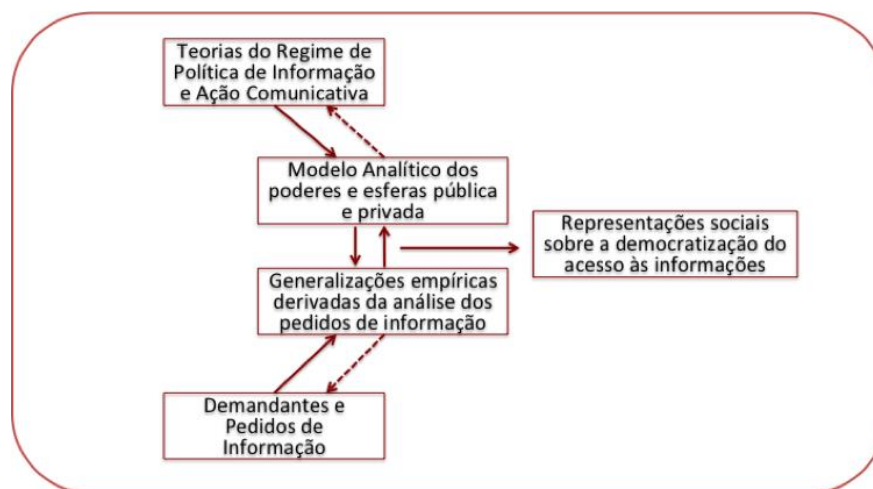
Teorias do Regime de Política de Informação e Ação Comunicativa

Modelo Analítico dos poderes e esferas pública e privada

Representações sociais sobre a democratização do acesso às informações

Generalizações empíricas derivadas da análise dos pedidos de informação

Demandantes e Pedidos de Informação